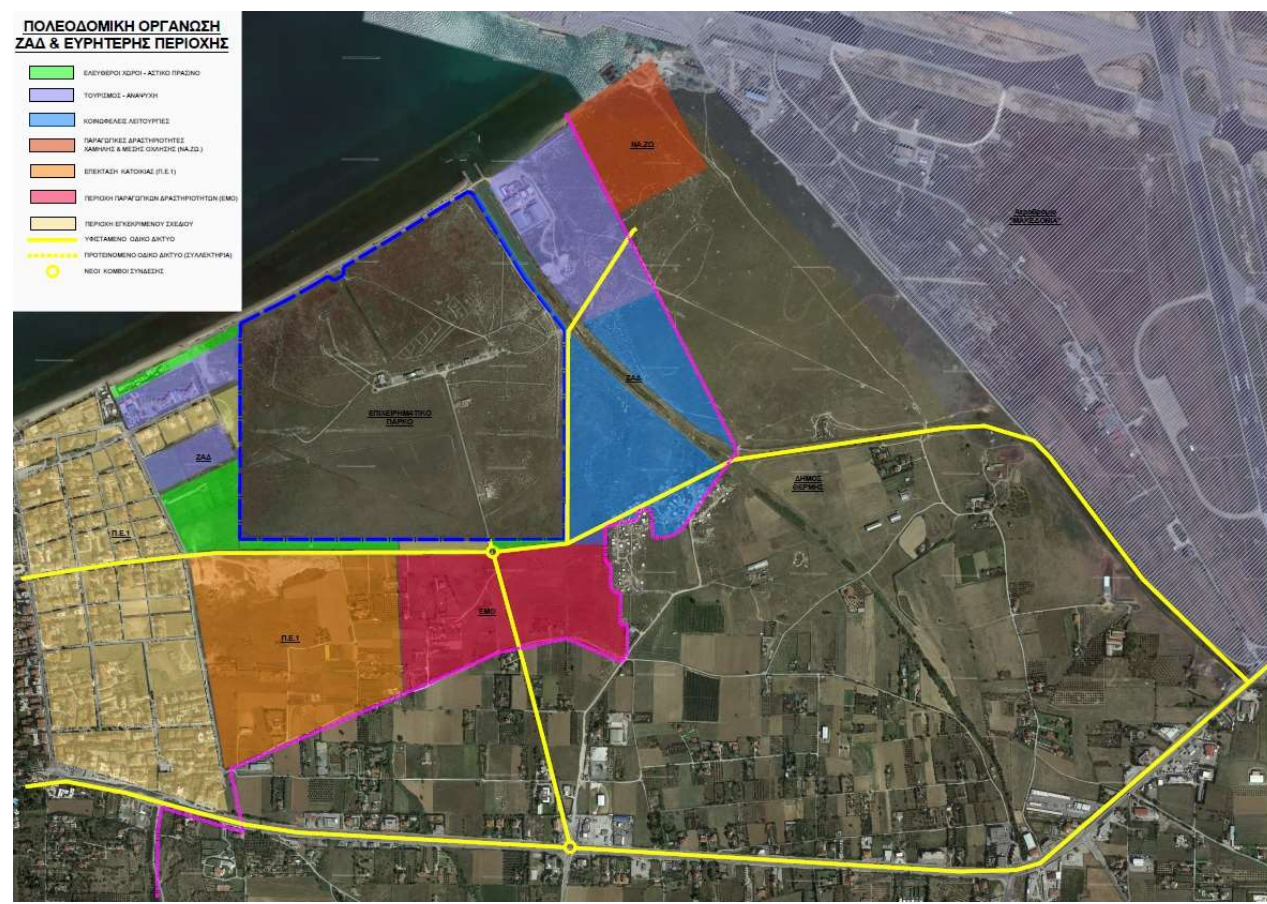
ΠΟΛΕΟΔΟΜΙΚΗ ΟΡΓΑΝΩΣΗ
ΖΑΔ & ΕΥΡΥΤΕΡΗΣ ΠΕΡΙΟΧΗΣ

ΕΛΕΥΘΕΡΟΙ ΧΩΡΟΙ - ΑΣΤΙΚΟ ΠΡΑΣΙΝΟ
ΤΟΥΡΙΣΜΟΣ - ΑΝΑΨΥΧΗ
ΚΟΙΝΩΦΕΛΕΙΣ ΛΕΙΤΟΥΡΓΙΕΣ
ΠΑΡΑΓΩΓΙΚΕΣ ΔΡΑΣΤΗΡΙΟΤΗΤΕΣ ΧΑΜΗΛΗΣ & ΜΕΣΗΣ ΟΧΛΗΣΗΣ (ΝΑ.ΖΩ.)
ΕΠΕΚΤΑΣΗ ΚΑΤΟΙΚΙΑΣ (Π.Ε.1)
ΠΕΡΙΟΧΗ ΠΑΡΑΓΩΓΙΚΩΝ ΔΡΑΣΤΗΡΙΟΤΗΤΩΝ (ΕΜΟ)
ΠΕΡΙΟΧΗ ΕΓΚΕΚΡΙΜΕΝΟΥ ΣΧΕΔΙΟΥ
ΥΦΙΣΤΑΜΕΝΟ ΟΔΙΚΟ ΔΙΚΤΥΟ
ΠΡΟΤΕΙΝΟΜΕΝΟ ΟΔΙΚΟ ΔΙΚΤΥΟ (ΣΥΛΛΕΚΤΗΡΙΑ)
ΝΕΟΙ ΚΟΜΒΟΙ ΣΥΝΔΕΣΗΣ

ΝΑ.ΖΩ.
Αεροδρόμιο "ΜΑΚΕΔΟΝΙΑ"
ΕΠΙΧΕΙΡΗΜΑΤΙΚΟ ΠΑΡΚΟ
ΖΑΔ
ΖΑΔ
ΔΗΜΟΣ ΘΕΡΜΗΣ
Π.Ε.1
Π.Ε.1
ΕΜΟ